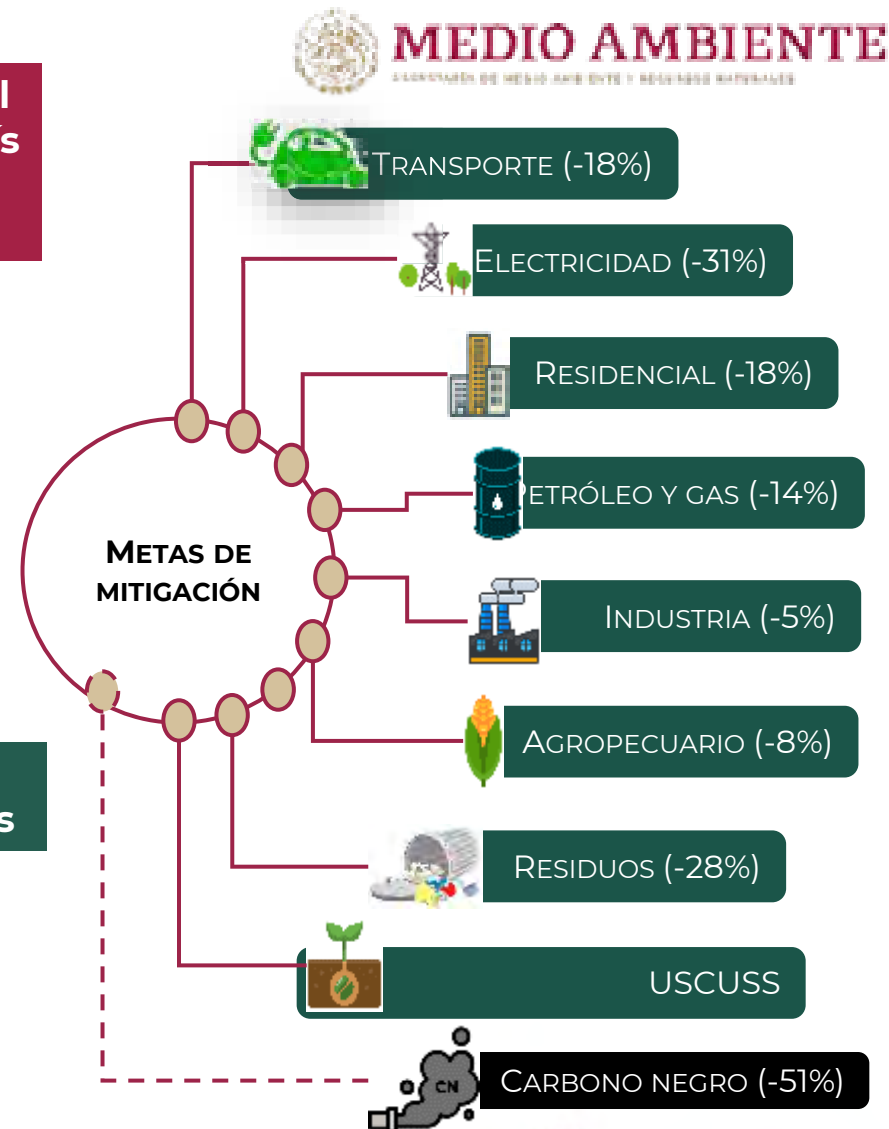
MEDIO AMBIENTE
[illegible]

l
s

s

Metas de mitigación

Transporte (-18%)
Electricidad (-31%)
Residencial (-18%)
Petróleo y gas (-14%)
Industria (-5%)
Agropecuario (-8%)
Residuos (-28%)
USCUSS
CN
Carbono negro (-51%)